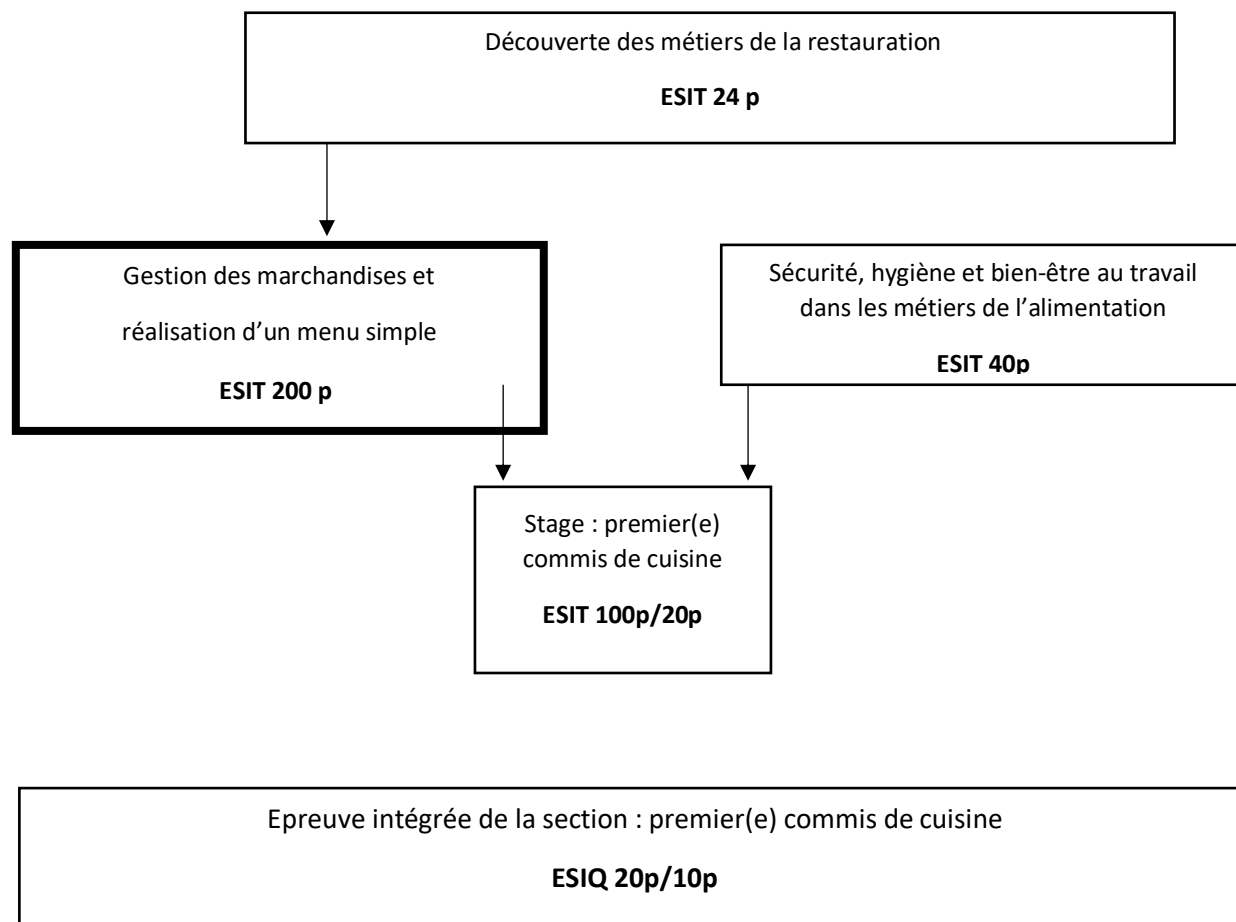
Découverte des métiers de la restauration

**ESIT 24 p**

Gestion des marchandises et réalisation d'un menu simple

**ESIT 200 p**

Sécurité, hygiène et bien-être au travail dans les métiers de l'alimentation

**ESIT 40p**

Stage : premier(e) commis de cuisine

**ESIT 100p/20p**

Epreuve intégrée de la section : premier(e) commis de cuisine

**ESIQ 20p/10p**